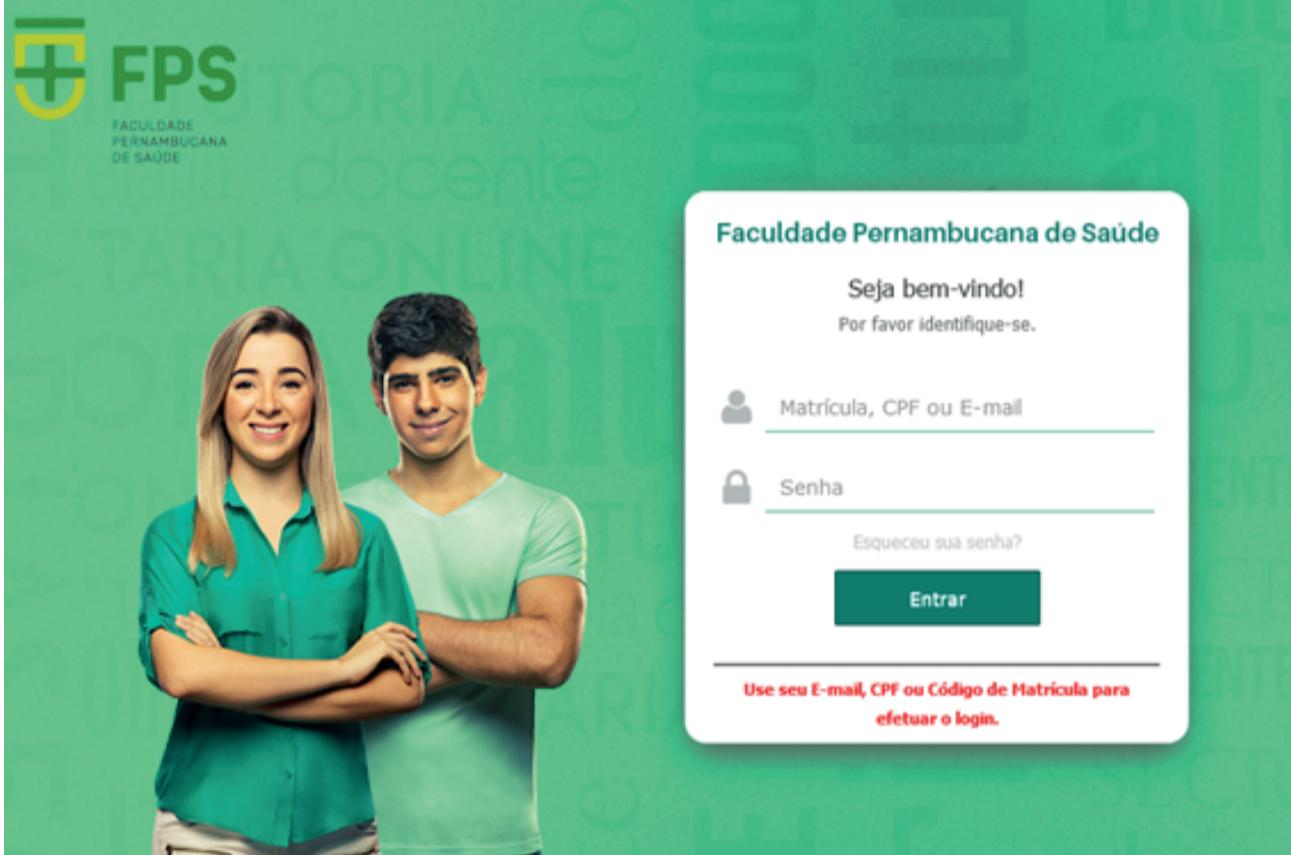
FPS
FACULDADE PERNAMBUCANA DE SAÚDE

TORIA
docente
TARIA ONLINE

Faculdade Pernambucana de Saúde

Seja bem-vindo!
Por favor identifique-se.

Matrícula, CPF ou E-mail

Senha

Esqueceu sua senha?

Entrar

Use seu E-mail, CPF ou Código de Matrícula para efetuar o login.